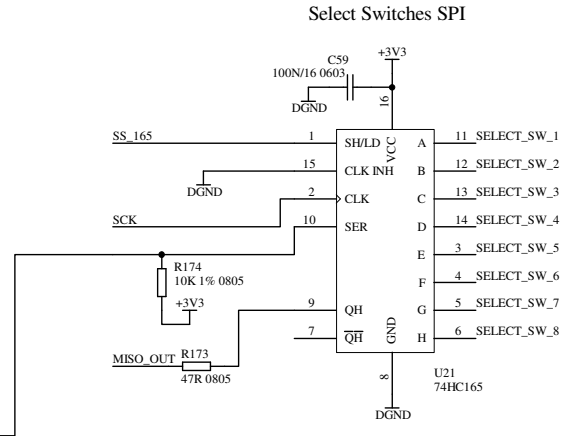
Select Switches SPI

+3V3

C59
100N/16 0603

DGND

16

VCC

SS_165
1
SH/LD

15
CLK INH

DGND

2
CLK

SCK

10
SER

R174
10K 1% 0805

+3V3

9
QH

7
$\overline{QH}$

GND

MISO_OUT
R173
47R 0805

A
11
SELECT_SW_1

B
12
SELECT_SW_2

C
13
SELECT_SW_3

D
14
SELECT_SW_4

E
3
SELECT_SW_5

F
4
SELECT_SW_6

G
5
SELECT_SW_7

H
6
SELECT_SW_8

8

DGND

U21
74HC165